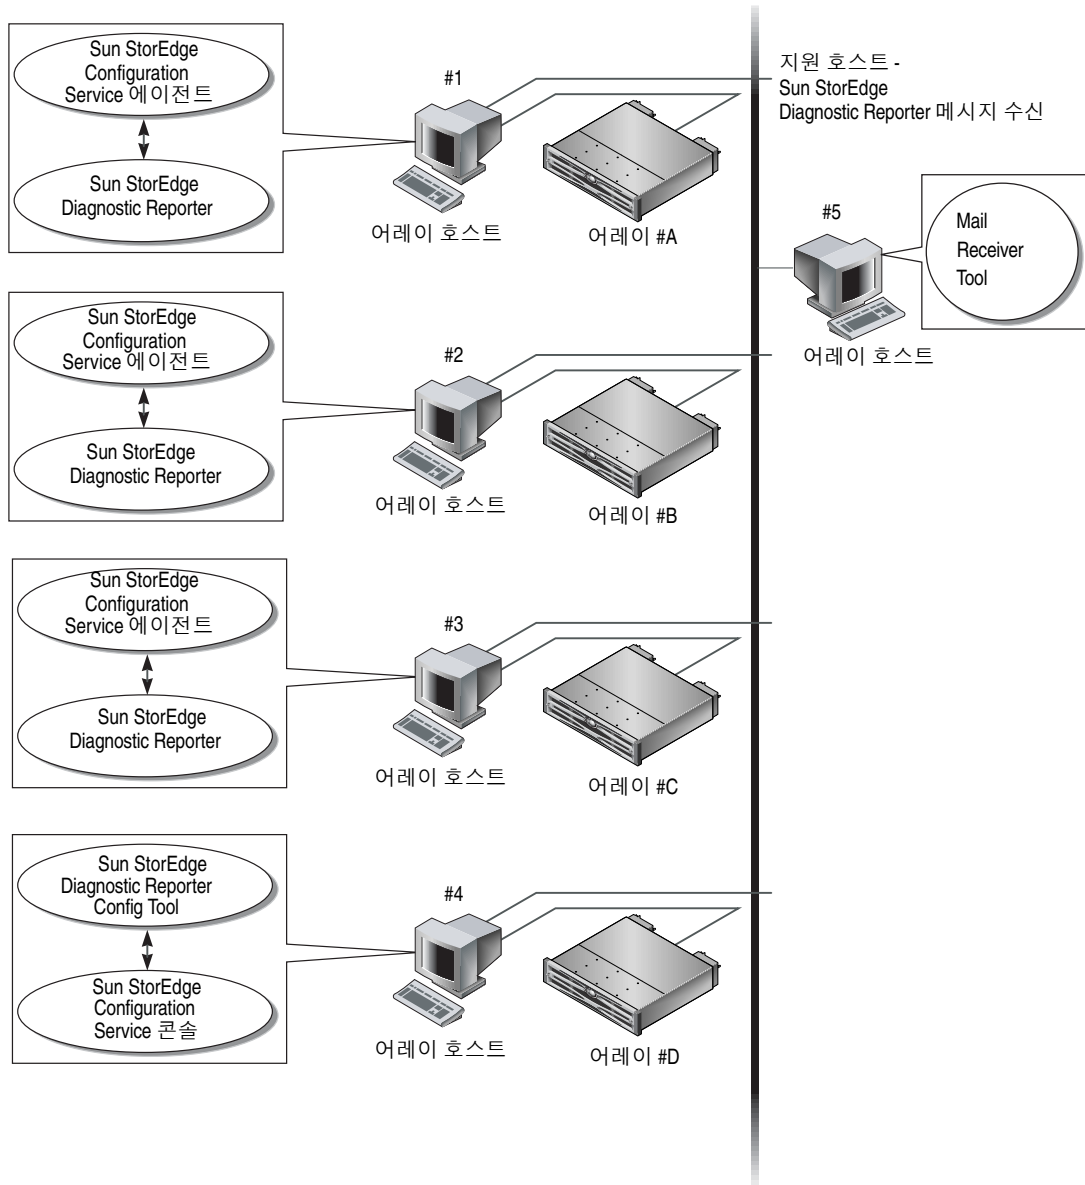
Sun StorEdge Configuration Service 에이전트

Sun StorEdge Diagnostic Reporter

#1

어레이 호스트

어레이 #A

지원 호스트 - Sun StorEdge Diagnostic Reporter 메시지 수신

#5

Mail Receiver Tool

어레이 호스트

Sun StorEdge Configuration Service 에이전트

Sun StorEdge Diagnostic Reporter

#2

어레이 호스트

어레이 #B

Sun StorEdge Configuration Service 에이전트

Sun StorEdge Diagnostic Reporter

#3

어레이 호스트

어레이 #C

Sun StorEdge Diagnostic Reporter Config Tool

Sun StorEdge Configuration Service 콘솔

#4

어레이 호스트

어레이 #D